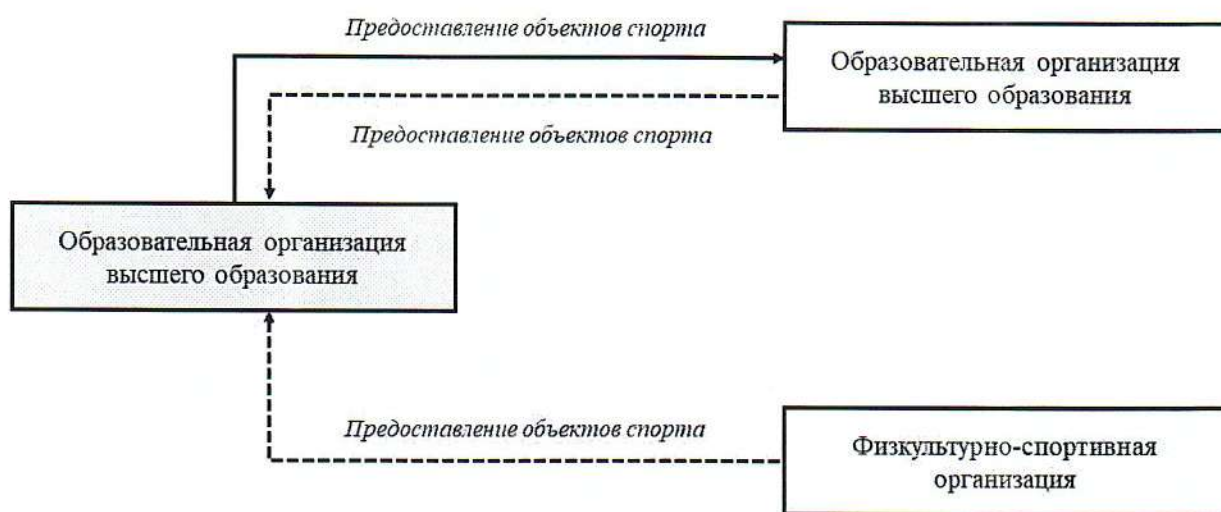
Предоставление объектов спорта

Образовательная организация высшего образования

Предоставление объектов спорта

Образовательная организация высшего образования

Предоставление объектов спорта

Физкультурно-спортивная организация